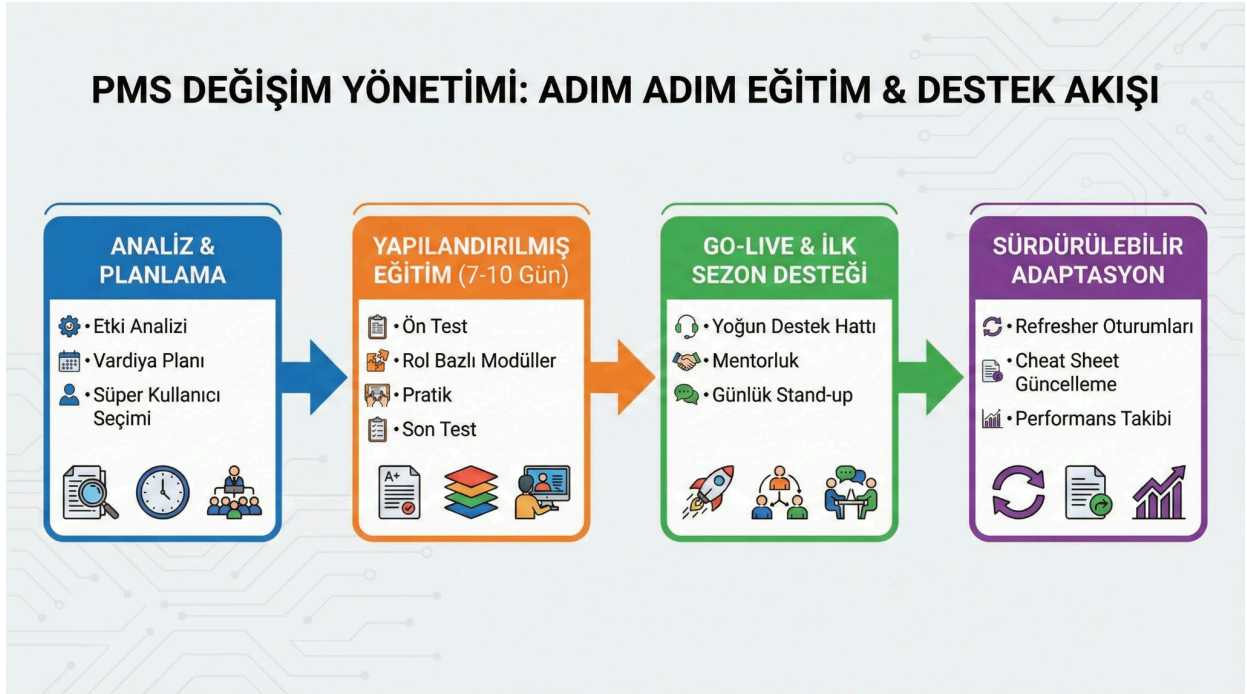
PMS DEĞİŞİM YÖNETİMİ: ADIM ADIM EĞİTİM & DESTEK AKIŞI

ANALİZ & PLANLAMA

• Etki Analizi
• Vardiya Planı
• Süper Kullanıcı Seçimi

YAPILANDIRILMIŞ EĞİTİM (7-10 Gün)

• Ön Test
• Rol Bazlı Modüller
• Pratik
• Son Test

A+

GO-LIVE & İLK SEZON DESTEĞİ

• Yoğun Destek Hattı
• Mentorluk
• Günlük Stand-up

SÜRDÜRÜLEBİLİR ADAPTASYON

• Refresher Oturumları
• Cheat Sheet Güncelleme
• Performans Takibi